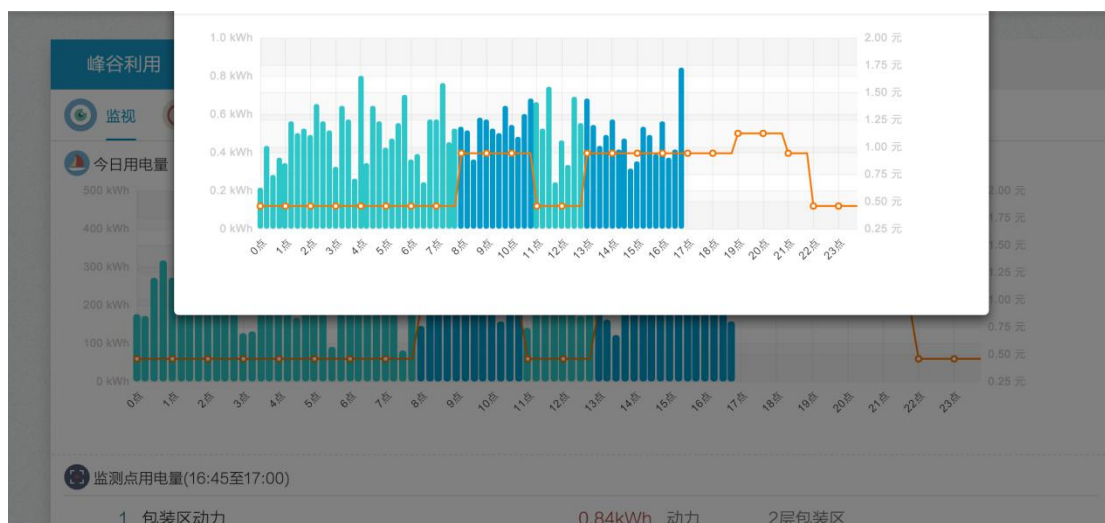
峰谷利用

监视

今日用电量

1.0 kWh
0.8 kWh
0.6 kWh
0.4 kWh
0.2 kWh
0 kWh

2.00 元
1.75 元
1.50 元
1.25 元
1.00 元
0.75 元
0.50 元
0.25 元

0点 1点 2点 3点 4点 5点 6点 7点 8点 9点 10点 11点 12点 13点 14点 15点 16点 17点 18点 19点 20点 21点 22点 23点

500 kWh
400 kWh
300 kWh
200 kWh
100 kWh
0 kWh

2.00 元
1.75 元
1.50 元
1.25 元
1.00 元
0.75 元
0.50 元
0.25 元

0点 1点 2点 3点 4点 5点 6点 7点 8点 9点 10点 11点 12点 13点 14点 15点 16点 17点 18点 19点 20点 21点 22点 23点

监测点用电量(16:45至17:00)

1 包装区动力 0.84kWh 动力 2层包装区